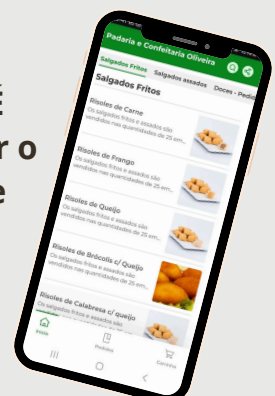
E
r o
e

Padaria e Confeitaria Oliveira

Salgados Fritos Salgados assados Doces - Pedaç

Salgados Fritos

Risoles de Carne
Os salgados fritos e assados são vendidos nas quantidades de 25 em...

Risoles de Frango
Os salgados fritos e assados são vendidos nas quantidades de 25 em...

Risoles de Queijo
Os salgados fritos e assados são vendidos nas quantidades de 25 em...

Risoles de Brócolis c/ Queijo
Os salgados fritos e assados são vendidos nas quantidades de 25 em...

Risoles de Calabresa c/ queijo
Os salgados fritos e assados são vendidos nas quantidades de 25 em...

Início Pedidos Carrinho